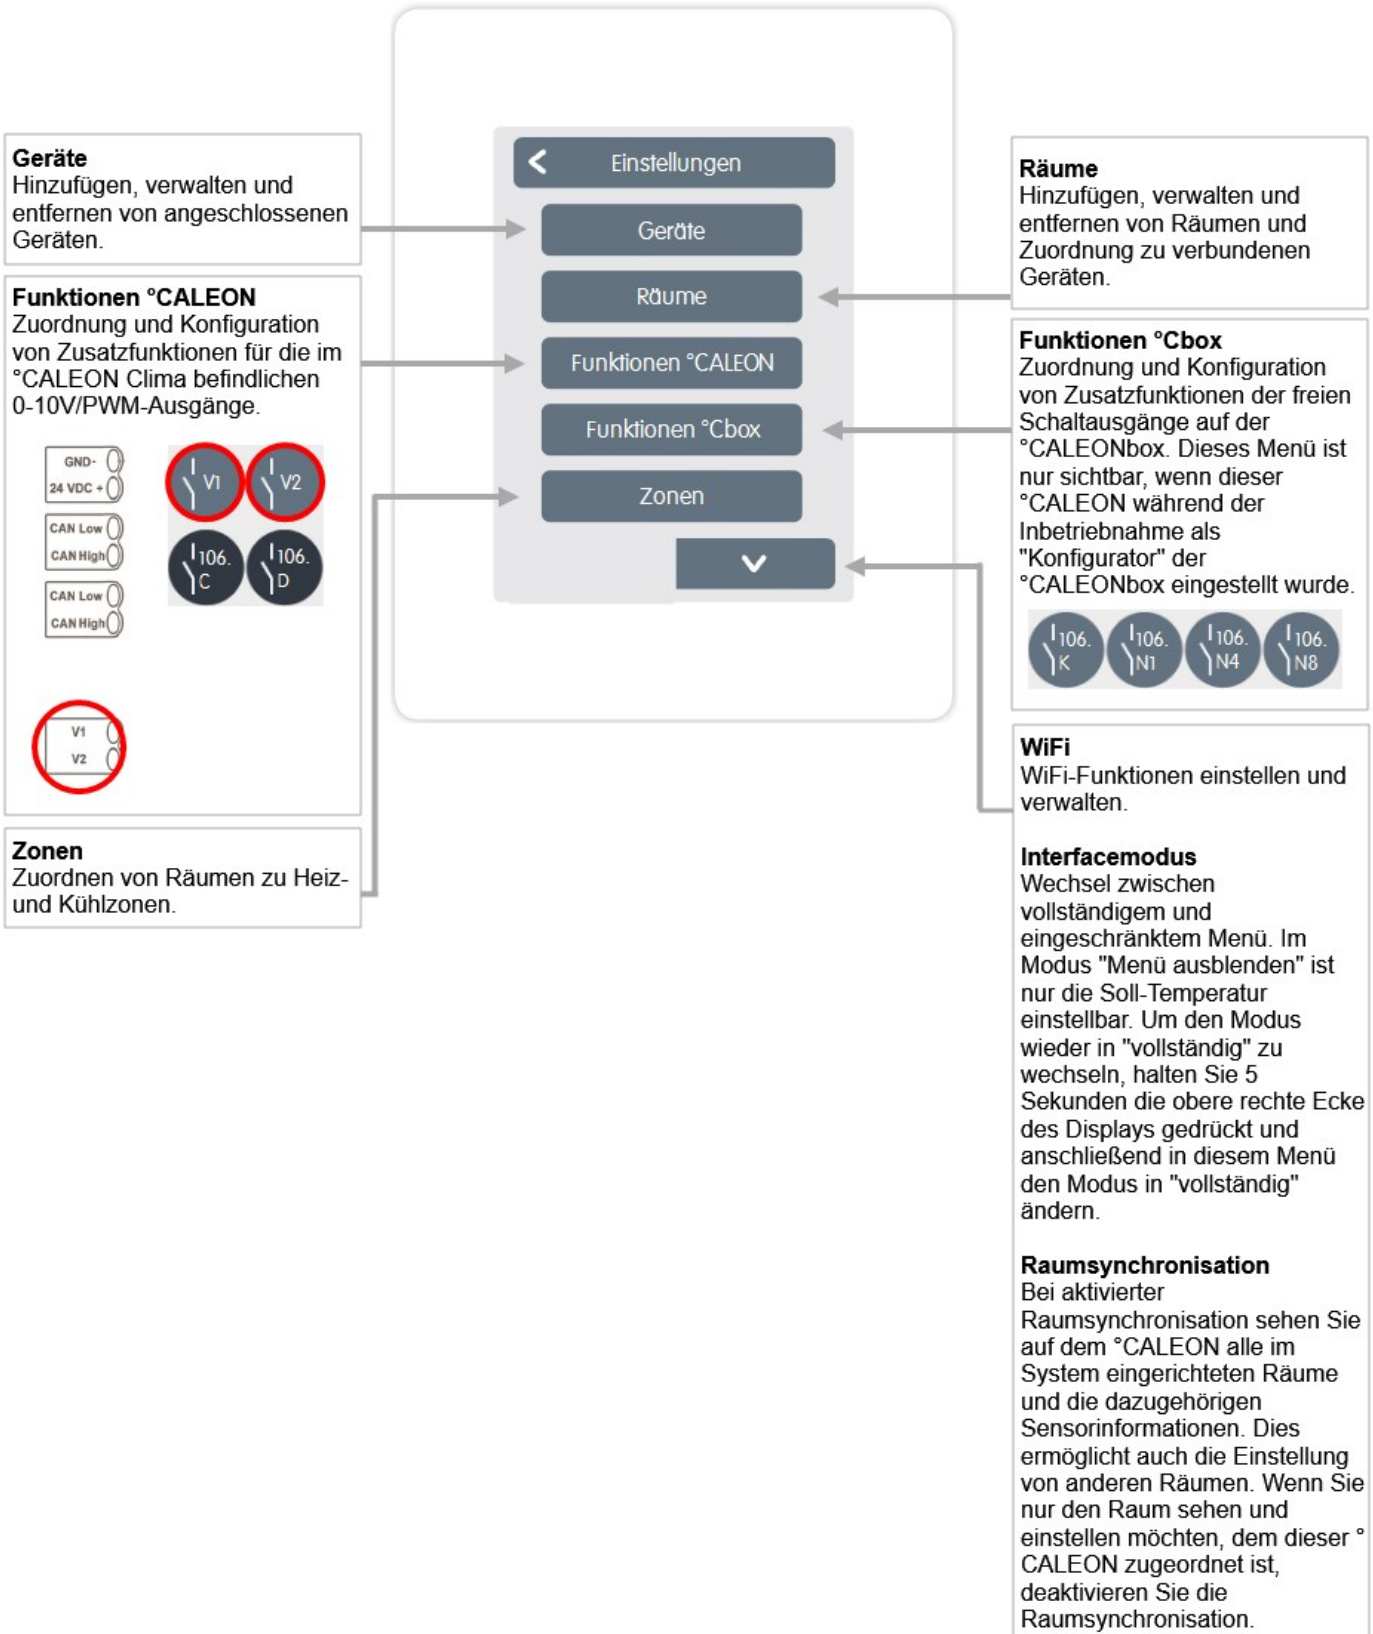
Geräte
Hinzufügen, verwalten und entfernen von angeschlossenen Geräten.

Funktionen °CALEON
Zuordnung und Konfiguration von Zusatzfunktionen für die im °CALEON Clima befindlichen 0-10V/PWM-Ausgänge.

GND-
24 VDC +
CAN Low
CAN High
CAN Low
CAN High

V1
V2
106. C
106. D

V1
V2

Zonen
Zuordnen von Räumen zu Heiz- und Kühlzonen.

Einstellungen
Geräte
Räume
Funktionen °CALEON
Funktionen °Cbox
Zonen

Räume
Hinzufügen, verwalten und entfernen von Räumen und Zuordnung zu verbundenen Geräten.

Funktionen °Cbox
Zuordnung und Konfiguration von Zusatzfunktionen der freien Schaltausgänge auf der °CALEONbox. Dieses Menü ist nur sichtbar, wenn dieser °CALEON während der Inbetriebnahme als "Konfigurator" der °CALEONbox eingestellt wurde.

106. K
106. N1
106. N4
106. N8

WiFi
WiFi-Funktionen einstellen und verwalten.

Interfacemodus
Wechsel zwischen vollständigem und eingeschränktem Menü. Im Modus "Menü ausblenden" ist nur die Soll-Temperatur einstellbar. Um den Modus wieder in "vollständig" zu wechseln, halten Sie 5 Sekunden die obere rechte Ecke des Displays gedrückt und anschließend in diesem Menü den Modus in "vollständig" ändern.

Raumsynchronisation
Bei aktivierter Raumsynchronisation sehen Sie auf dem °CALEON alle im System eingerichteten Räume und die dazugehörigen Sensorinformationen. Dies ermöglicht auch die Einstellung von anderen Räumen. Wenn Sie nur den Raum sehen und einstellen möchten, dem dieser °CALEON zugeordnet ist, deaktivieren Sie die Raumsynchronisation.